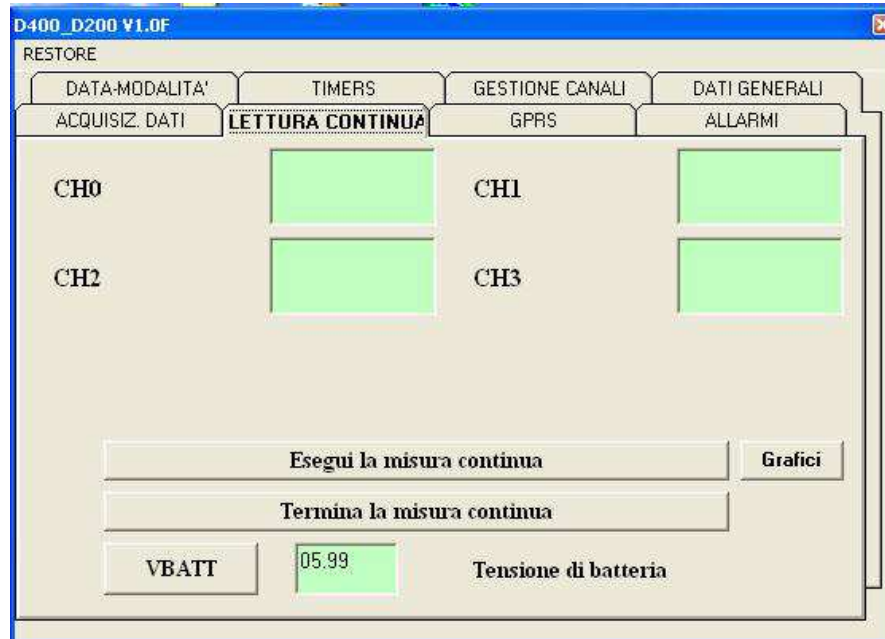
D400_D200 V1.0F

RESTORE

DATA-MODALITA' TIMERS GESTIONE CANALI DATI GENERALI

ACQUISIZ. DATI LETTURA CONTINUA GPRS ALLARMI

CH0

CH1

CH2

CH3

Esegui la misura continua

Grafici

Termina la misura continua

VBATT

05.99

Tensione di batteria